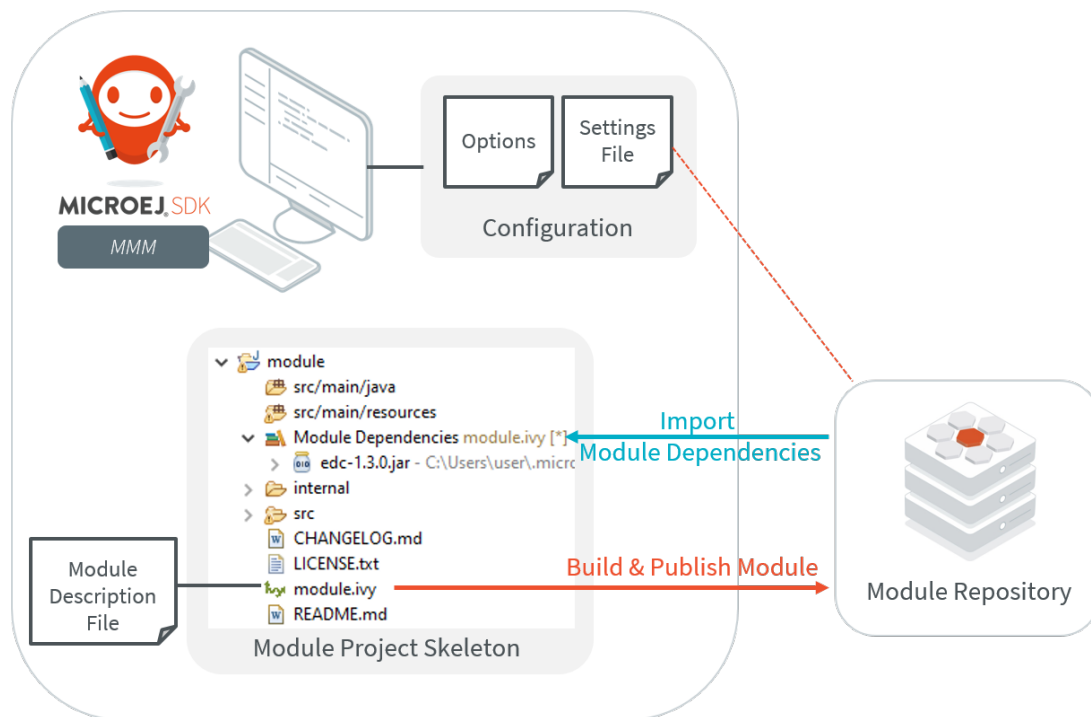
MICROEJ SDK

MMM

Options

Settings File

Configuration

module

src/main/java

src/main/resources

Module Dependencies module.ivy [*]

edc-1.3.0.jar - C:\Users\user\.micro

internal

src

CHANGELOG.md

LICENSE.txt

module.ivy

README.md

Module Project Skeleton

Module Description File

Import Module Dependencies

Build & Publish Module

Module Repository